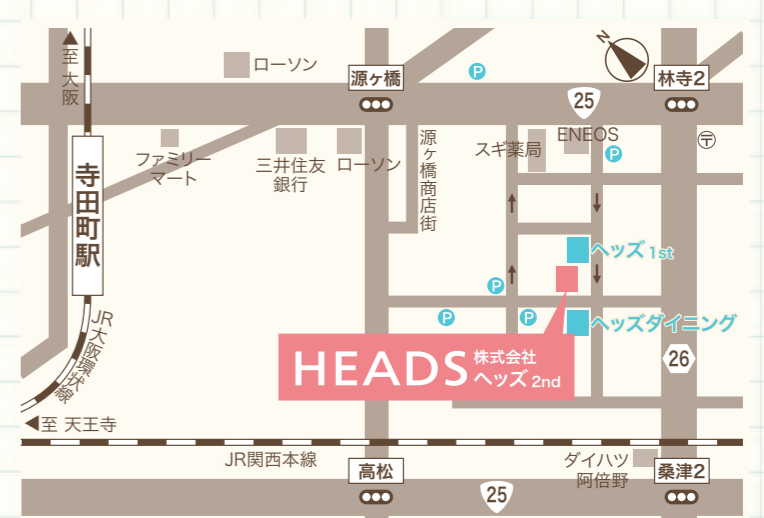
至大阪

寺田町駅

ローソン

源ヶ橋

林寺2

25

ENEOS

ファミリーマート

三井住友銀行

ローソン

源ヶ橋商店街

スギ薬局

ヘッズ 1st

ヘッズダイニング

HEADS 株式会社 ヘッズ 2nd

26

JR大阪環状線

至 天王寺

JR関西本線

高松

ダイハツ 阿倍野

桑津2

25

N

P

P

P

P

P

〒